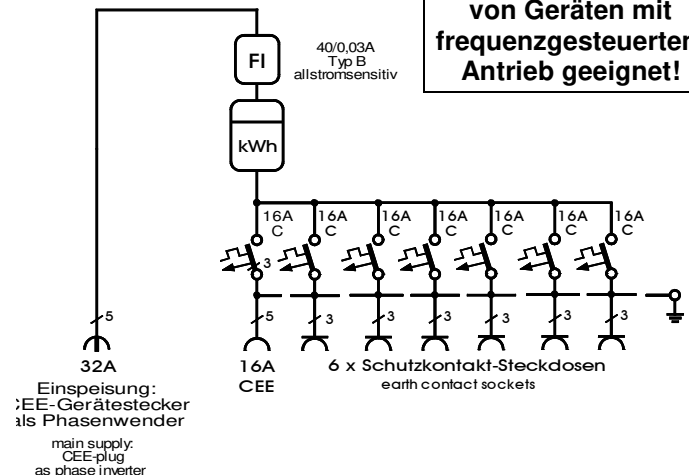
von Geräten mit frequenzgesteuerten Antrieb geeignet!

FI

40/0,03A
Typ B
allstromsensitiv

kWh

16A C

16A C

16A C

16A C

16A C

16A C

16A C

3

5

5

3

3

3

3

3

3

32A

Einspeisung:
CEE-Gerätestecker
als Phasenwender

main supply:
CEE-plug
as phase inverter

16A
CEE

6 x Schutzkontakt-Steckdosen
earth contact sockets